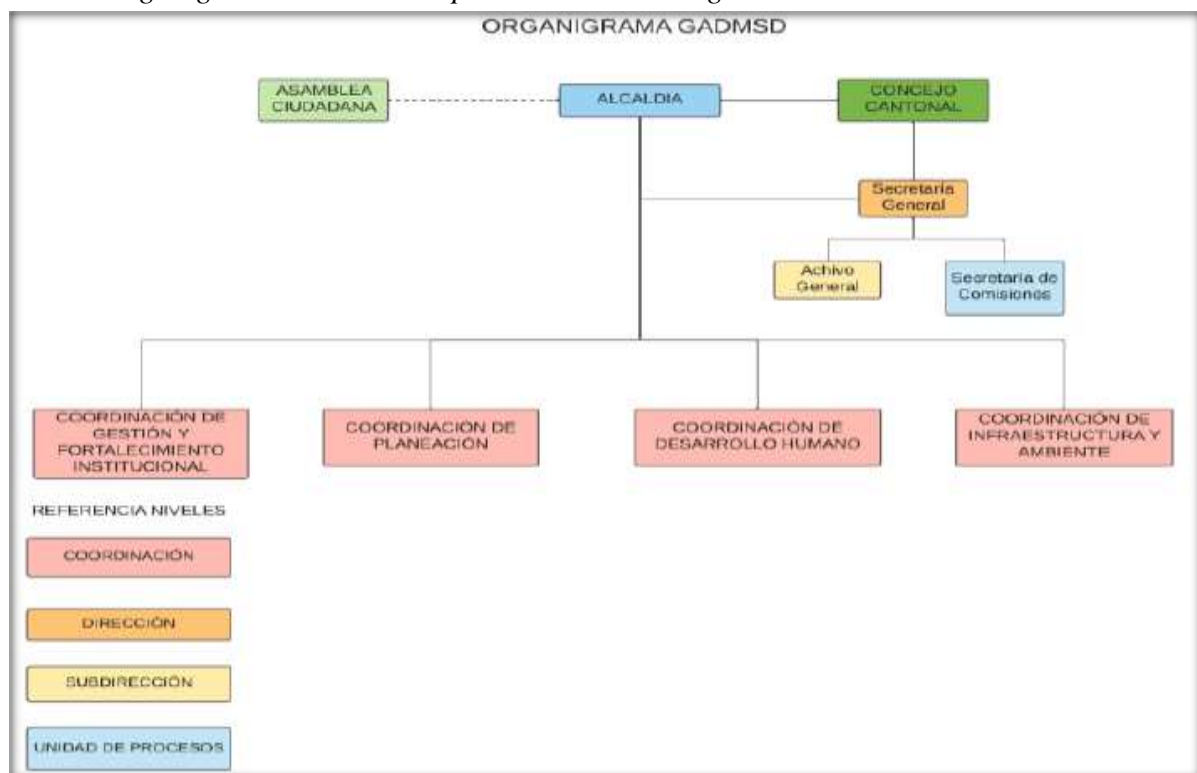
ORGANIGRAMA GADMSD

ASAMBLEA CIUDADANA

ALCALDIA

CONCEJO CANTONAL

Secretaria General

Achivo General

Secretaria de Comisiones

COORDINACIÓN DE GESTIÓN Y FORTALECIMIENTO INSTITUCIONAL

COORDINACIÓN DE PLANEACIÓN

COORDINACIÓN DE DESARROLLO HUMANO

COORDINACIÓN DE INFRAESTRUCTURA Y AMBIENTE

REFERENCIA NIVELES

COORDINACIÓN

DIRECCIÓN

SUBDIRECCIÓN

UNIDAD DE PROCESOS